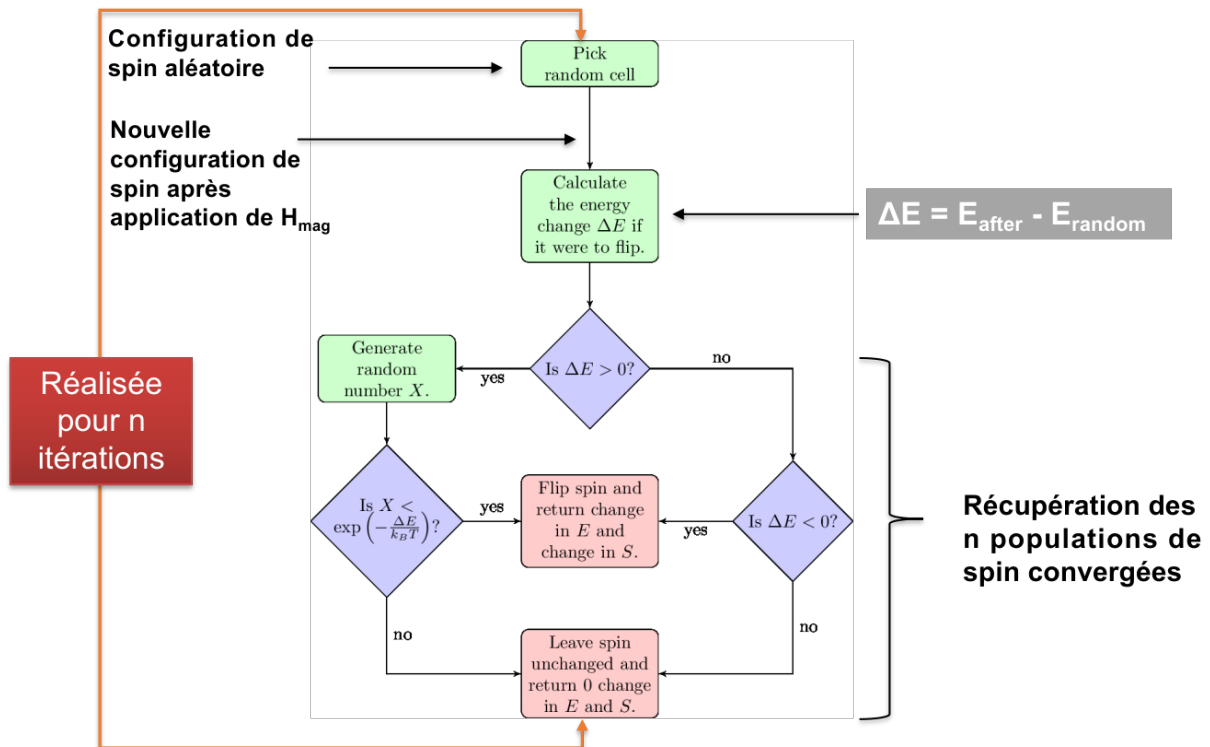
Configuration de spin aléatoire

Nouvelle configuration de spin après application de $H_{mag}$

Pick random cell

Calculate the energy change $\Delta E$ if it were to flip.

$\Delta E = E_{after} - E_{random}$

Réalisée pour n itérations

Generate random number $X$.

yes

Is $\Delta E > 0$?

no

Is $X < \exp\left(-\frac{\Delta E}{k_B T}\right)$?

yes

Flip spin and return change in $E$ and change in $S$.

yes

Is $\Delta E < 0$?

Récupération des n populations de spin convergées

no

no

Leave spin unchanged and return 0 change in $E$ and $S$.